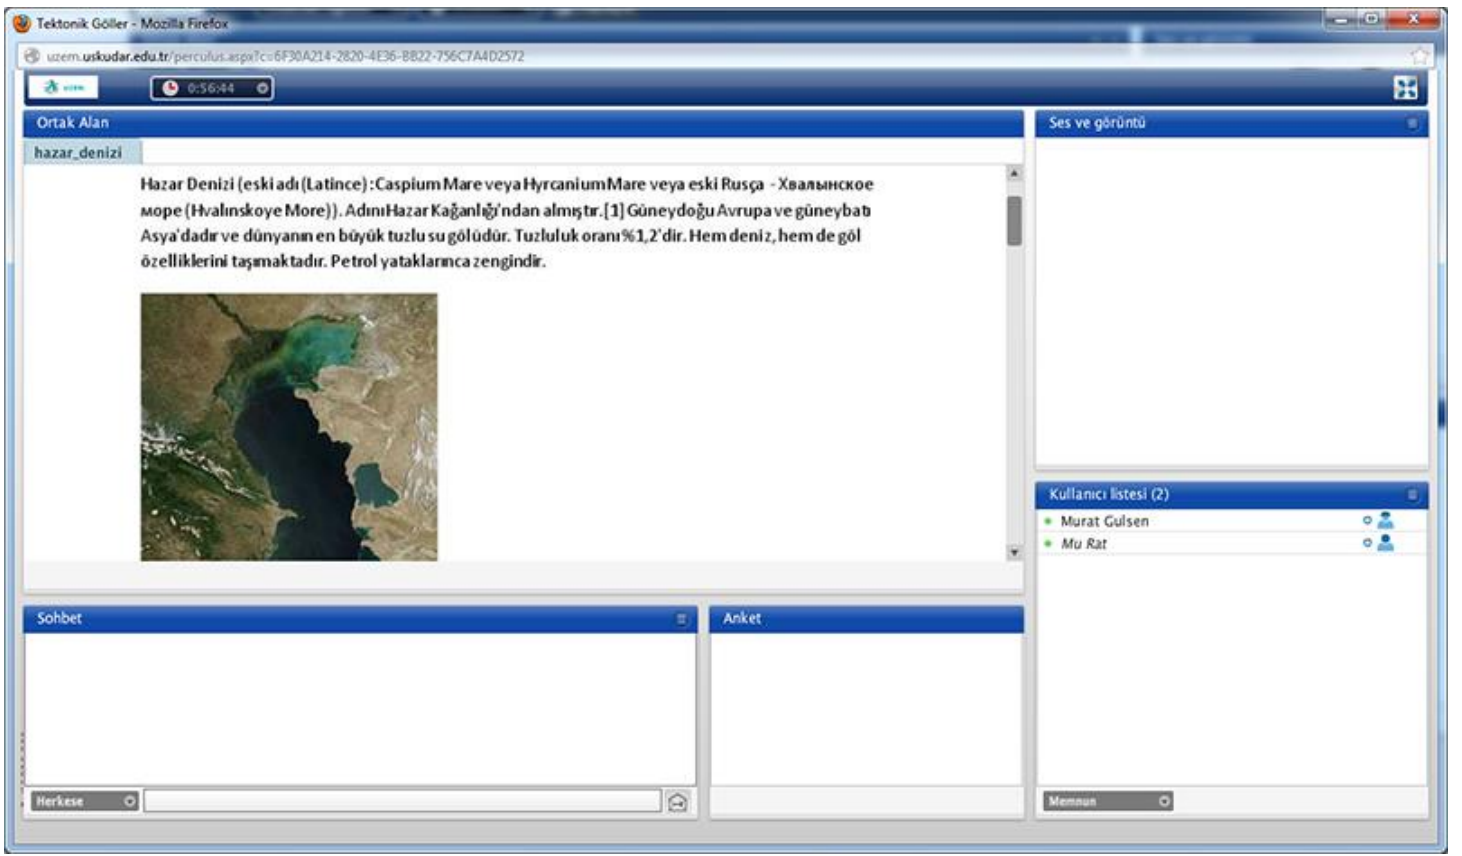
Tektonik Göller - Mozilla Firefox

uzem.uskudar.edu.tr/perculus.aspx?c=6F30A214-2820-4E36-8822-756C7A4D2572

0:56:44

Ortak Alan

hazar_denizi

Hazar Denizi (eski adı (Latince): Caspium Mare veya Hyrcanium Mare veya eski Rusça - Хвалынское море (Hvalınskoye More)). Adını Hazar Kağanlığı'ndan almıştır.[1] Güneydoğu Avrupa ve güneybatı Asya'dadır ve dünyanın en büyük tuzlu su gölüdür. Tuzluluk oranı %1,2'dir. Hem deniz, hem de göl özelliklerini taşımaktadır. Petrol yataklarınca zengindir.

Ses ve görüntü

Kullanıcı listesi (2)

Murat Gulsen

Mu Rat

Sohbet

Herkese

Anket

Memnun